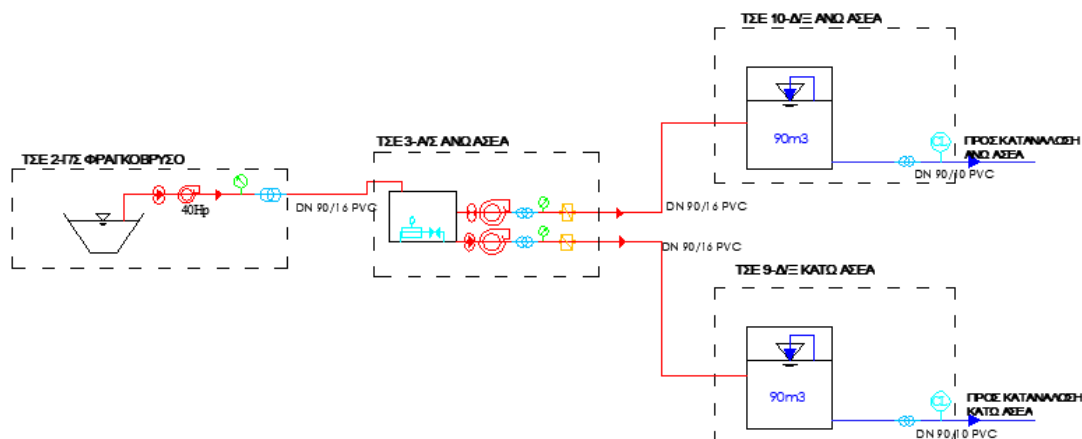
ΤΣΕ 10-Δ/Ξ ΑΝΩ ΑΣΕΑ

90m3

ΠΡΟΣ ΚΑΤΑΝΑΛΩΣΗ ΑΝΩ ΑΣΕΑ

DN 90/10 PVC

ΤΣΕ 2-Γ/Σ ΦΡΑΓΚΟΒΡΥΣΟ

40Hp

DN 90/16 PVC

ΤΣΕ 3-Α/Σ ΑΝΩ ΑΣΕΑ

DN 90/16 PVC

DN 90/16 PVC

ΤΣΕ 9-Δ/Ξ ΚΑΤΩ ΑΣΕΑ

90m3

ΠΡΟΣ ΚΑΤΑΝΑΛΩΣΗ ΚΑΤΩ ΑΣΕΑ

DN 90/10 PVC